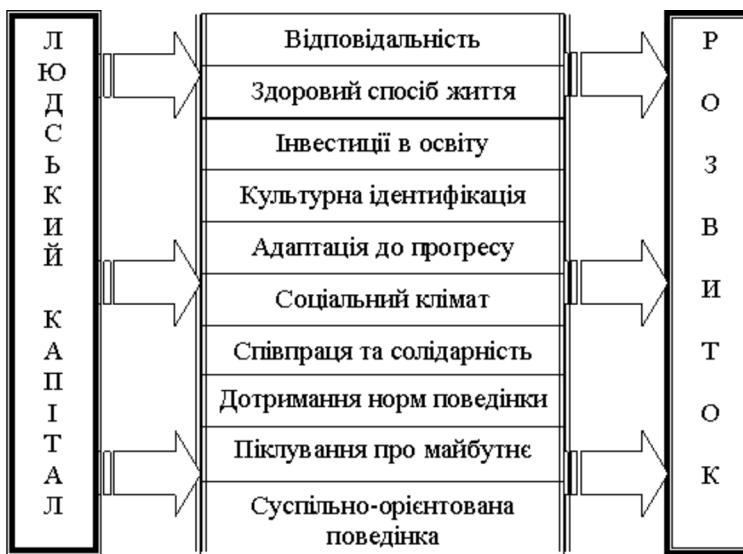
Л
Ю
Д
С
Ь
К
И
Й

К
А
П
І
Т
А
Л

Відповідальність

Здоровий спосіб життя

Інвестиції в освіту

Культурна ідентифікація

Адаптація до прогресу

Соціальний клімат

Співпраця та солідарність

Дотримання норм поведінки

Піклування про майбутнє

Суспільно-орієнтована поведінка

Р
О
З
В
И
Т
О
К